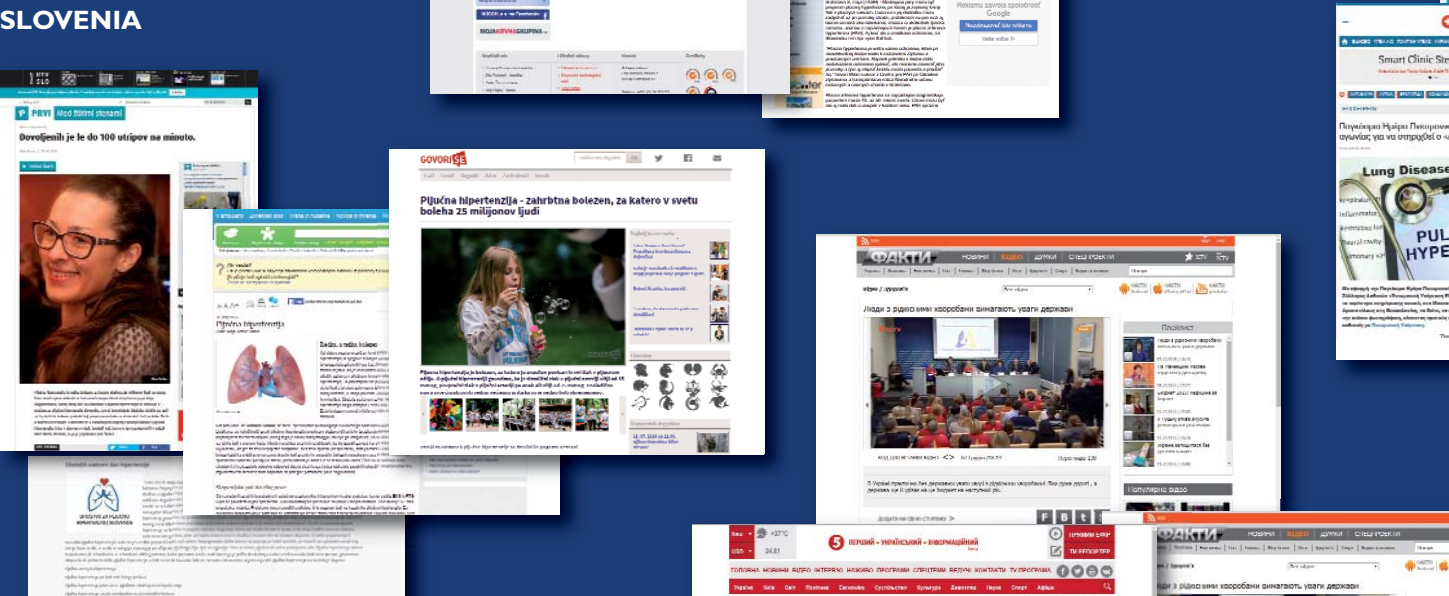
SLOVENIA

PRVI Med štirimi stenami

Dovoljenih je le do 100 utripov na minuto.

GOVORISE

Pljučna hipertenzija - zahrbtna bolezen, za katero v svetu boleha 25 milijonov ljudi

Pljučna hipertenzija

Smart Clinic St

Lung Disease

PUL HYPE

ФАКТИ

Люди з рідкісними хворобами вимагають уваги держави

ФАКТИ

Люди з рідкісними хворобами вимагають уваги держави

ПЕРШИЙ • УКРАЇНСЬКИЙ • ІНФОРМАЦІЙНИЙ

Reklamu zavrela společnost Google